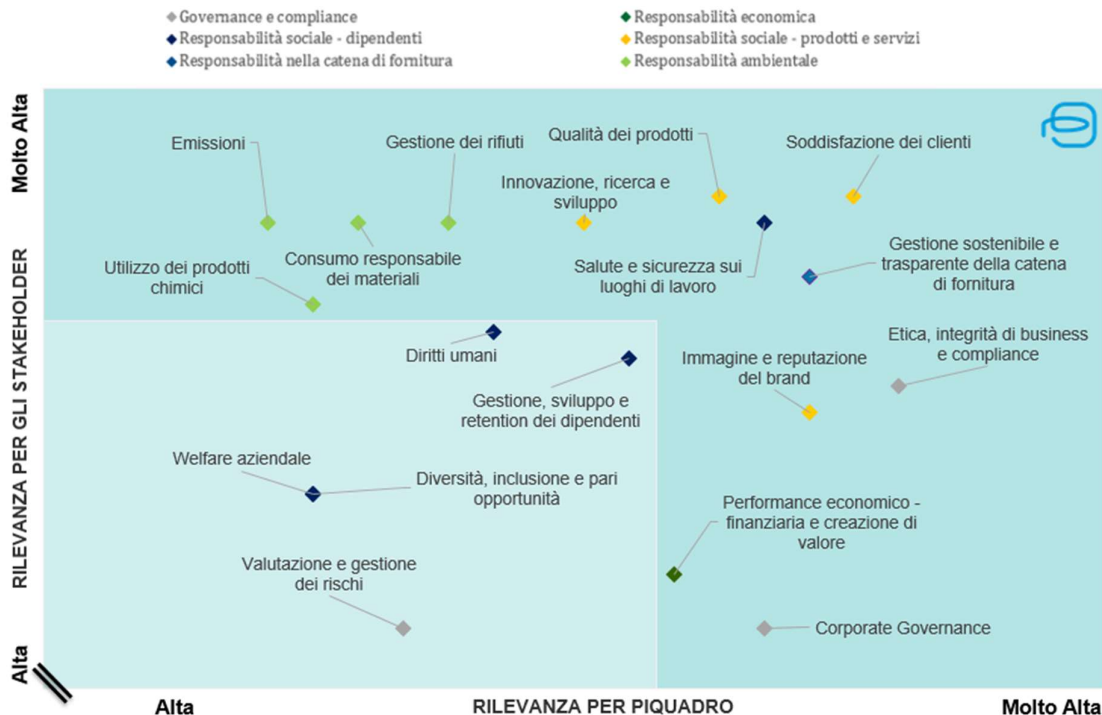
Governance e compliance
Responsabilità sociale - dipendenti
Responsabilità nella catena di fornitura
Responsabilità economica
Responsabilità sociale - prodotti e servizi
Responsabilità ambientale

Molto Alta
RILEVANZA PER GLI STAKEHOLDER
Alta

Emissioni
Gestione dei rifiuti
Qualità dei prodotti
Soddisfazione dei clienti
Innovazione, ricerca e sviluppo
Consumo responsabile dei materiali
Utilizzo dei prodotti chimici
Salute e sicurezza sui luoghi di lavoro
Gestione sostenibile e trasparente della catena di fornitura
Diritti umani
Gestione, sviluppo e retention dei dipendenti
Immagine e reputazione del brand
Etica, integrità di business e compliance
Welfare aziendale
Diversità, inclusione e pari opportunità
Performance economico - finanziaria e creazione di valore
Valutazione e gestione dei rischi
Corporate Governance

Alta
RILEVANZA PER PIQUADRO
Molto Alta